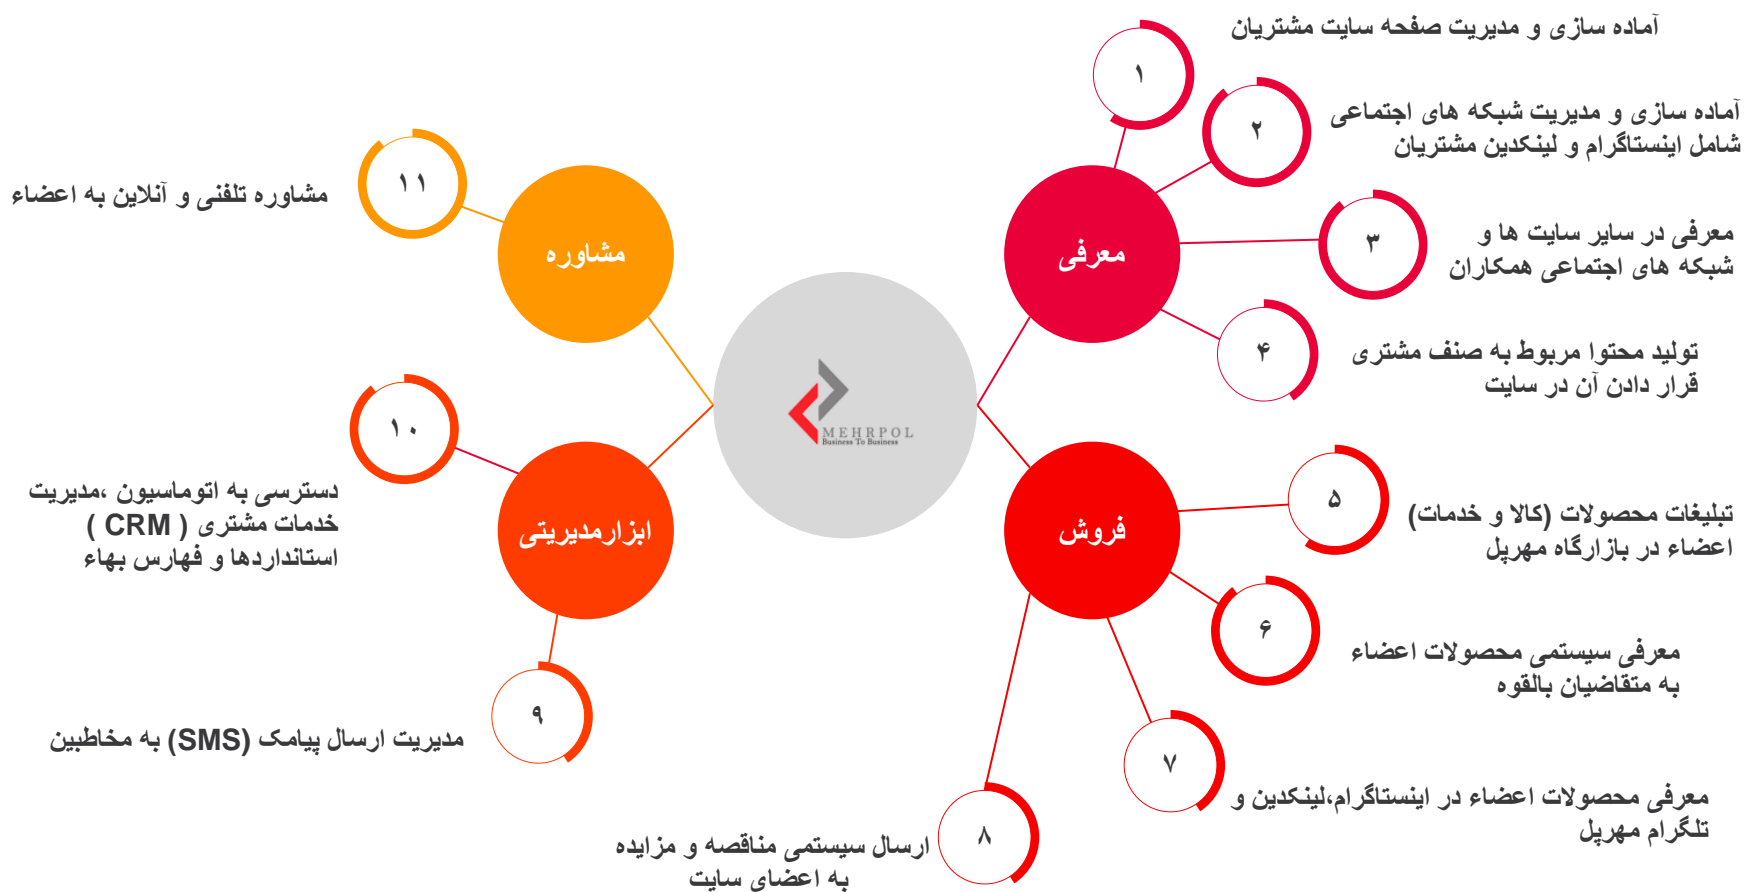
MEHRPOL
Business To Business

معرفی

۱
آماده سازی و مدیریت صفحه سایت مشتریان

۲
آماده سازی و مدیریت شبکه های اجتماعی شامل اینستاگرام و لینکدین مشتریان

۳
معرفی در سایر سایت ها و شبکه های اجتماعی همکاران

۴
تولید محتوا مربوط به صنف مشتری قرار دادن آن در سایت

فروش

۵
تبلیغات محصولات (کالا و خدمات) اعضاء در بازارگاه مهرپل

۶
معرفی سیستمی محصولات اعضاء به متقاضیان بالقوه

۷
معرفی محصولات اعضاء در اینستاگرام،لینکدین و تلگرام مهرپل

۸
ارسال سیستمی مناقصه و مزایده به اعضای سایت

ابزارمدیریتی

۹
مدیریت ارسال پیامک (SMS) به مخاطبین

۱۰
دسترسی به اتوماسیون ،مدیریت خدمات مشتری ( CRM ) استانداردها و فهارس بهاء

مشاوره

۱۱
مشاوره تلفنی و آنلاین به اعضاء